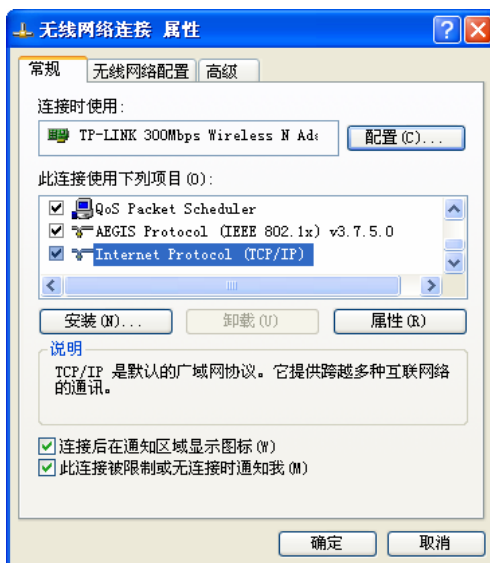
无线网络连接 属性

常规 | 无线网络配置 | 高级

连接时使用:

TP-LINK 300Mbps Wireless N Ad

配置(C)...

此连接使用下列项目(O):

QoS Packet Scheduler
AEGIS Protocol (IEEE 802.1x) v3.7.5.0
Internet Protocol (TCP/IP)

安装(N)... | 卸载(U) | 属性(R)

说明

TCP/IP 是默认的广域网协议。它提供跨越多种互联网络的通讯。

连接后在通知区域显示图标(W)
此连接被限制或无连接时通知我(M)

确定 | 取消